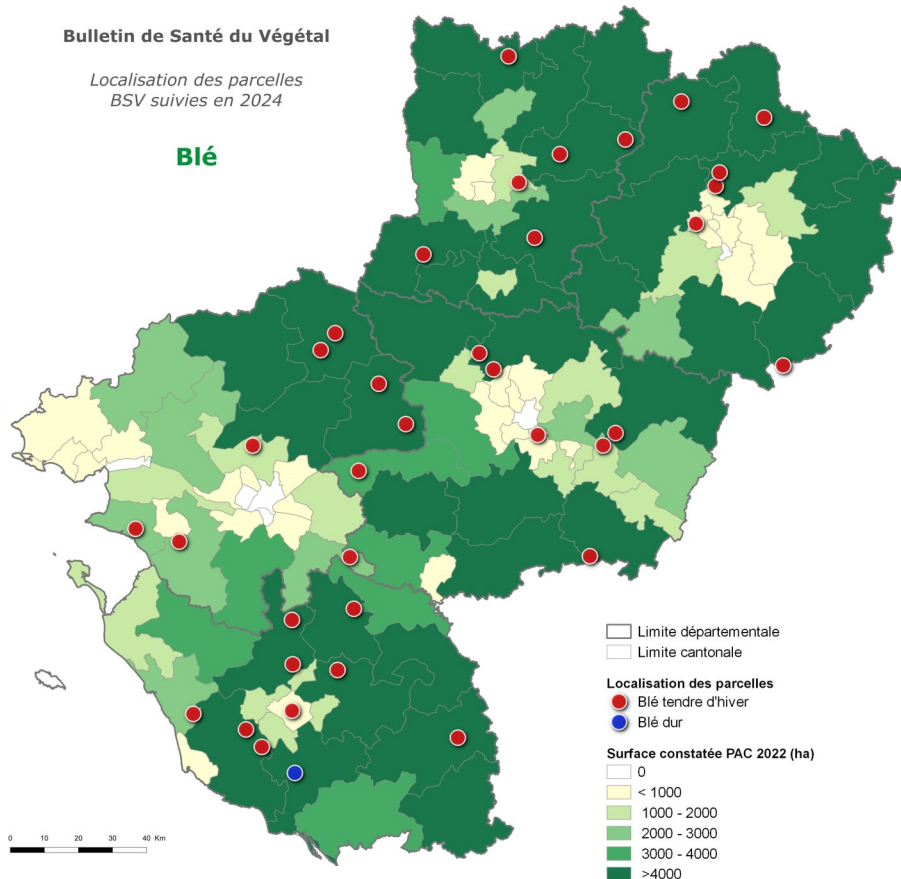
Bulletin de Santé du Végétal

Localisation des parcelles BSV suivies en 2024

Blé

Limite départementale
Limite cantonale

Localisation des parcelles
Blé tendre d'hiver
Blé dur

Surface constatée PAC 2022 (ha)
0
< 1000
1000 - 2000
2000 - 3000
3000 - 4000
>4000

0 10 20 30 40 Km